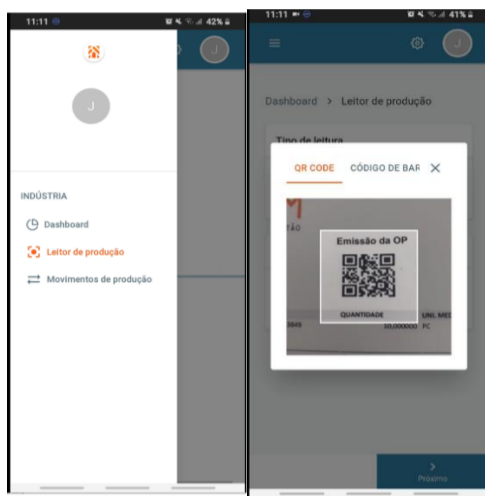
11:11 42%

J

INDÚSTRIA

Dashboard

Leitor de produção

Movimentos de produção

11:11 41%

J

Dashboard > Leitor de produção

Tipo de leitura

QR CODE CÓDIGO DE BAR ✕

Emissão da OP

QUANTIDADE UNI. MED

10,000000 PC

Próximo